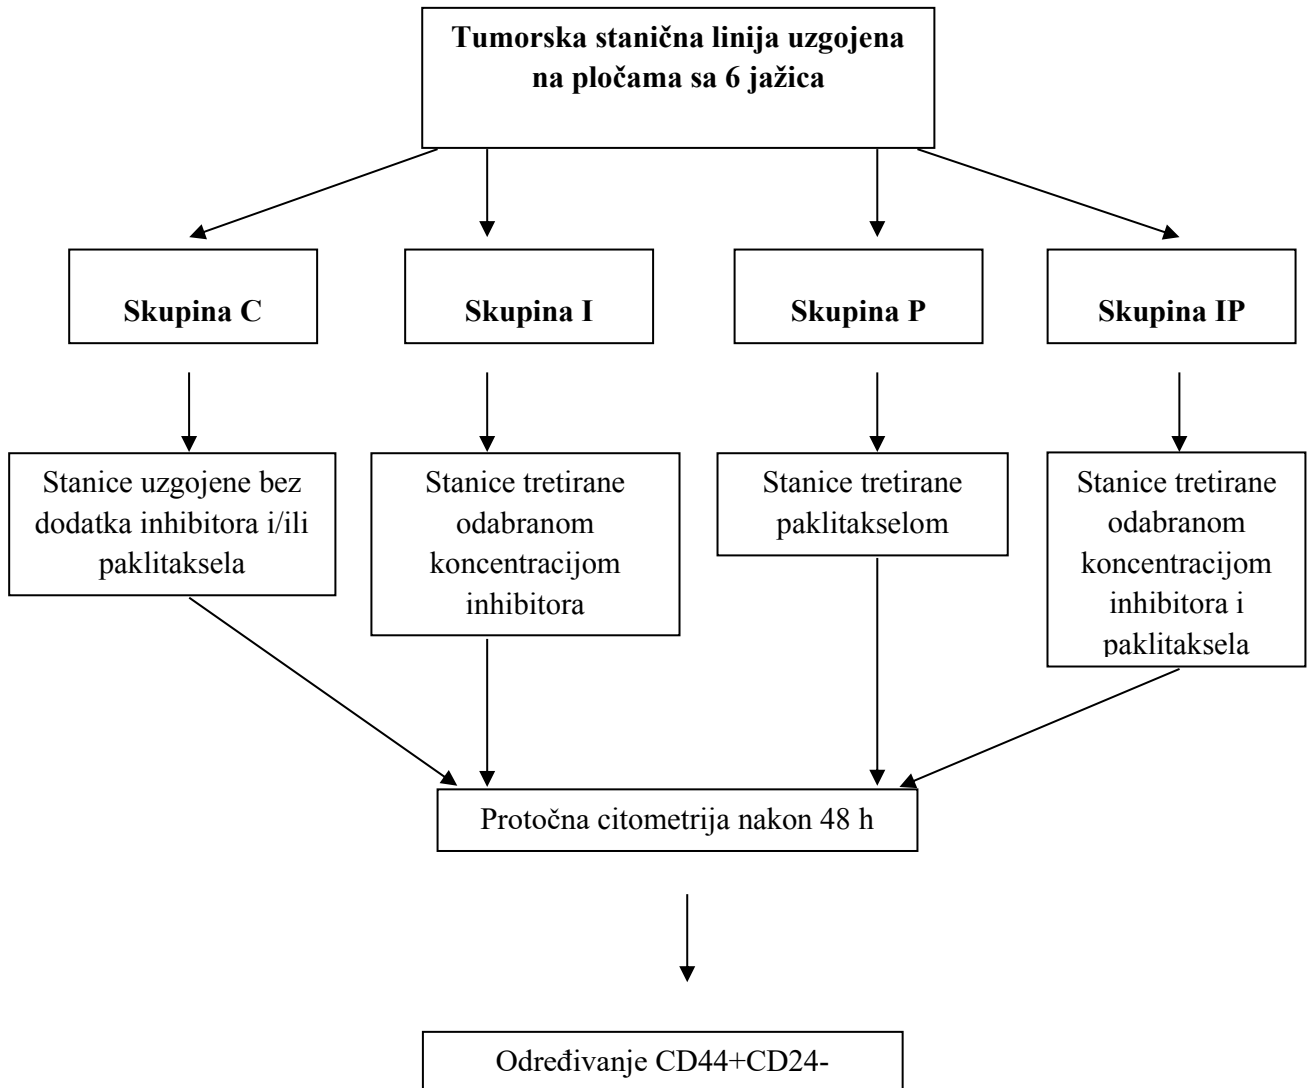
Tumorska stanična linija uzgojena na pločama sa 6 jažica

Skupina C

Skupina I

Skupina P

Skupina IP

Stanice uzgojene bez dodatka inhibitora i/ili paklitaksela

Stanice tretirane odabranom koncentracijom inhibitora

Stanice tretirane paklitakselom

Stanice tretirane odabranom koncentracijom inhibitora i paklitaksela

Protočna citometrija nakon 48 h

Određivanje CD44+CD24-